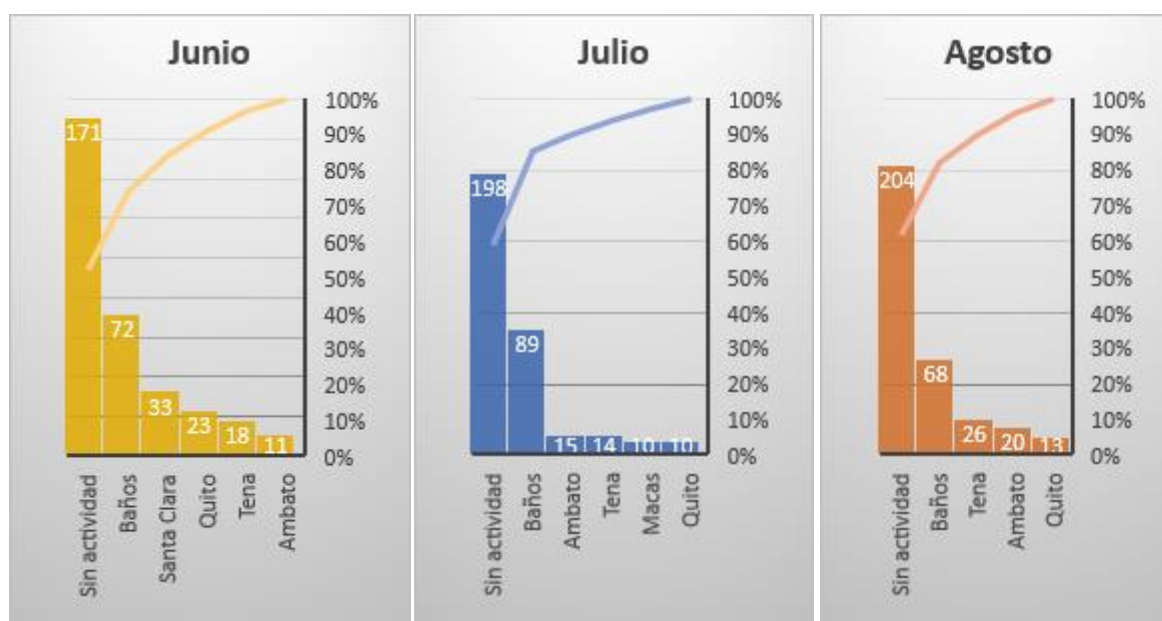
Junio

171
72
33
23
18
11

100%
90%
80%
70%
60%
50%
40%
30%
20%
10%
0%

Sin actividad
Baños
Santa Clara
Quito
Tena
Ambato

Julio

198
89
15
14
10
10

100%
90%
80%
70%
60%
50%
40%
30%
20%
10%
0%

Sin actividad
Baños
Ambato
Tena
Macas
Quito

Agosto

204
68
26
20
13

100%
90%
80%
70%
60%
50%
40%
30%
20%
10%
0%

Sin actividad
Baños
Tena
Ambato
Quito